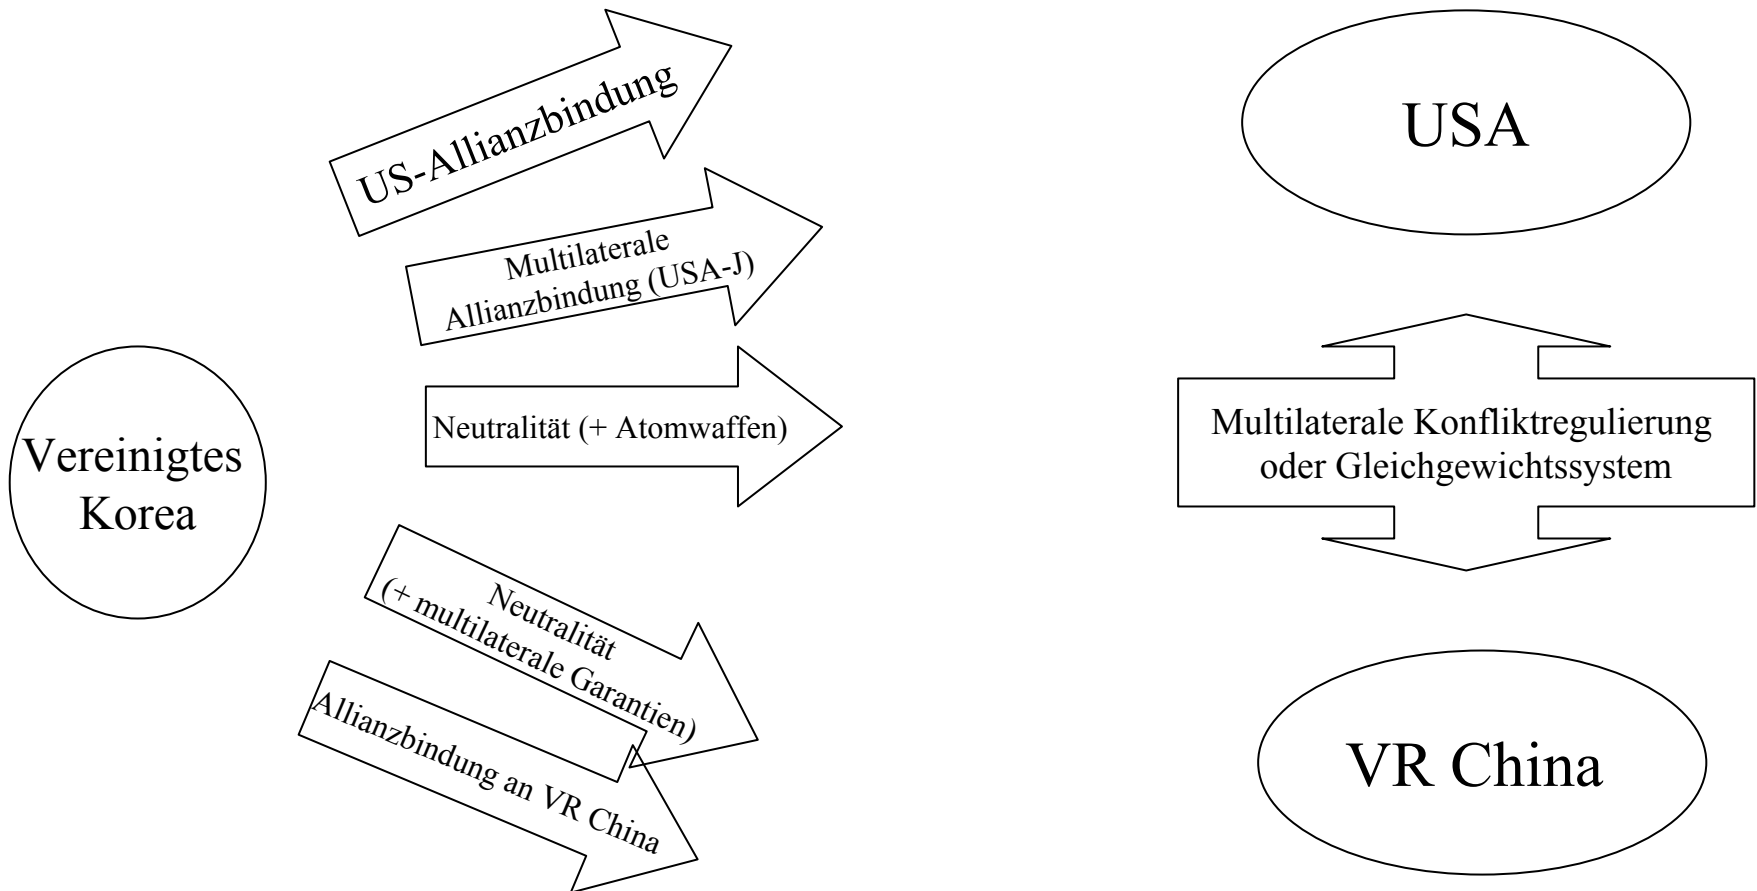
Vereinigtes Korea

US-Allianzbindung

Multilaterale Allianzbindung (USA-J)

Neutralität (+ Atomwaffen)

Neutralität (+ multilaterale Garantien)

Allianzbindung an VR China

USA

Multilaterale Konfliktregulierung oder Gleichgewichtssystem

VR China